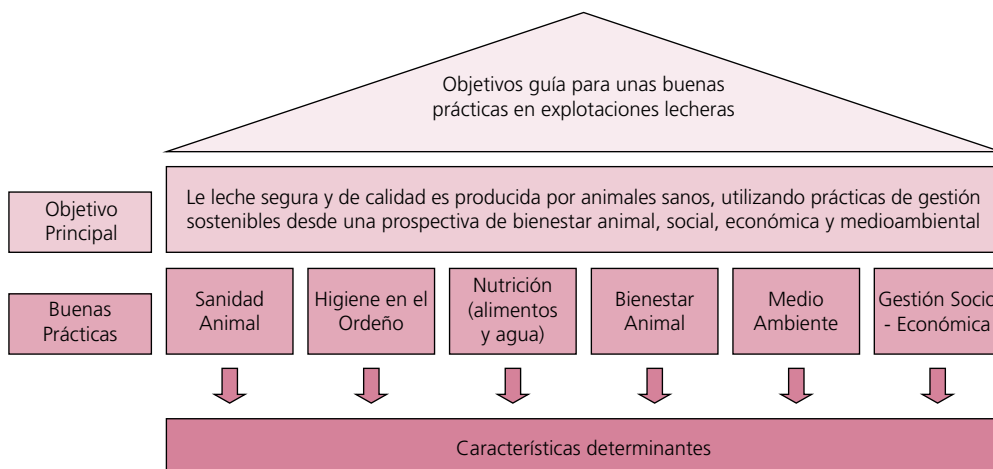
Objetivos guía para unas buenas prácticas en explotaciones lecheras

Objetivo Principal

Le leche segura y de calidad es producida por animales sanos, utilizando prácticas de gestión sostenibles desde una prospectiva de bienestar animal, social, económica y medioambiental

Buenas Prácticas

Sanidad Animal

Higiene en el Ordeño

Nutrición (alimentos y agua)

Bienestar Animal

Medio Ambiente

Gestión Socio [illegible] - Económica

Características determinantes